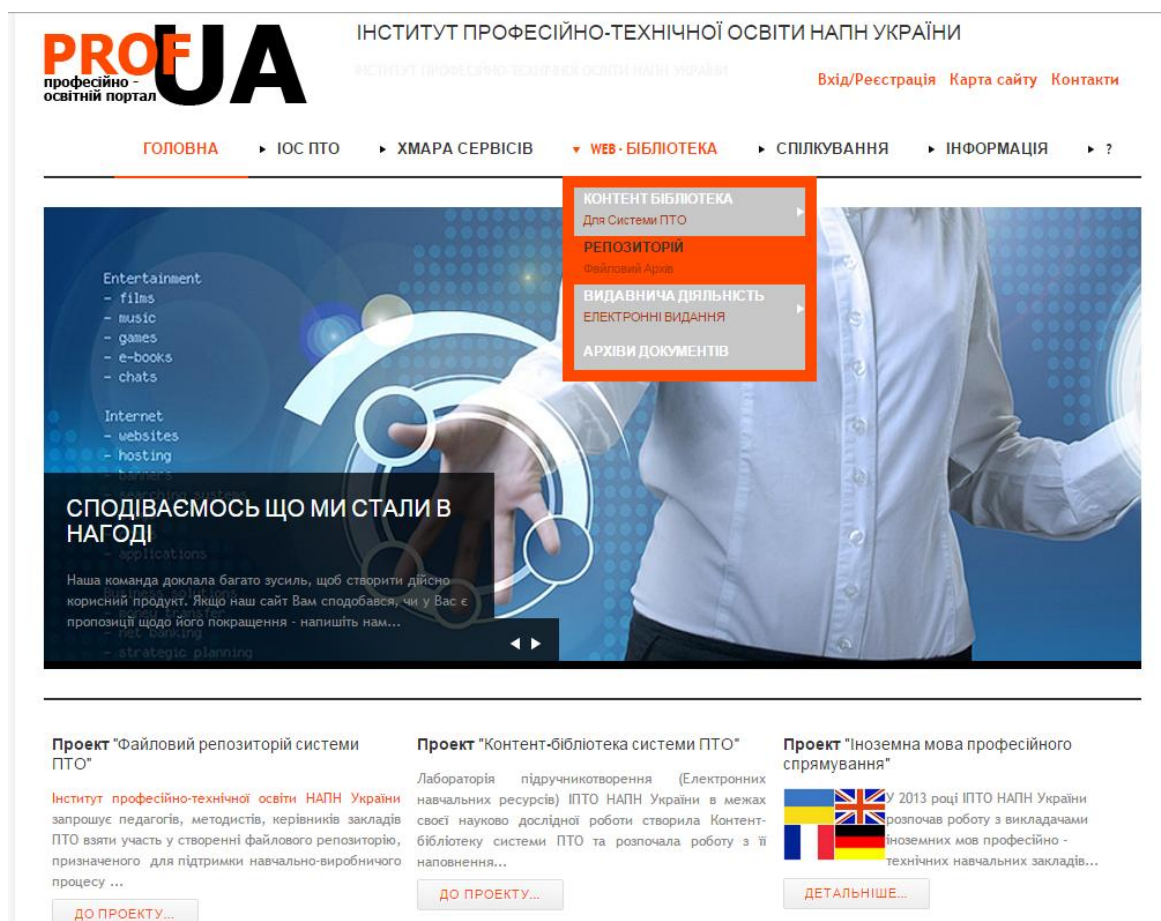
PROF UA
професійно - освітній портал

ІНСТИТУТ ПРОФЕСІЙНО-ТЕХНІЧНОЇ ОСВІТИ НАПН УКРАЇНИ

Вхід/Реєстрація Карта сайту Контакти

ГОЛОВНА ▸ ІОС ПТО ▸ ХМАРА СЕРВІСІВ ▾ WEB - БІБЛІОТЕКА ▸ СПІЛКУВАННЯ ▸ ІНФОРМАЦІЯ ▸ ?

КОНТЕНТ БІБЛІОТЕКА
Для Системи ПТО
РЕПОЗИТОРІЙ
Файловий Архів
ВИДАВНИЧА ДІЯЛЬНІСТЬ
ЕЛЕКТРОННІ ВИДАННЯ
АРХІВИ ДОКУМЕНТІВ

Entertainment
- films
- music
- games
- e-books
- chats

Internet
- websites
- hosting
- banners

- applications

- money transfer
- net banking
- strategic planning

СПОДІВАЄМОСЬ ЩО МИ СТАЛИ В НАГОДІ

Наша команда доклала багато зусиль, щоб створити дійсно корисний продукт. Якщо наш сайт Вам сподобався, чи у Вас є пропозиції щодо його покращення - напишіть нам...

Проект "Файловий репозиторій системи ПТО"

Інститут професійно-технічної освіти НАПН України запрошує педагогів, методистів, керівників закладів ПТО взяти участь у створенні файлового репозиторію, призначеного для підтримки навчально-виробничого процесу ...

ДО ПРОЕКТУ...

Проект "Контент-бібліотека системи ПТО"

Лабораторія підручникотворення (Електронних навчальних ресурсів) ІПТО НАПН України в межах своєї науково дослідної роботи створила Контент-бібліотеку системи ПТО та розпочала роботу з її наповнення...

ДО ПРОЕКТУ...

Проект "Іноземна мова професійного спрямування"

У 2013 році ІПТО НАПН України розпочав роботу з викладачами іноземних мов професійно - технічних навчальних закладів...

ДЕТАЛЬНІШЕ...